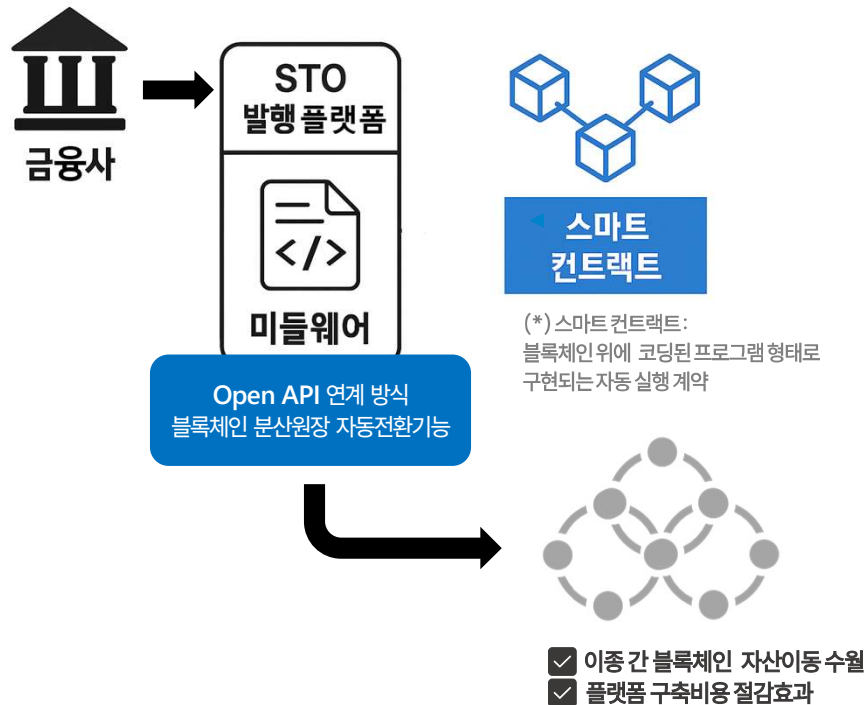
금융사

STO
발행 플랫폼

미들웨어

Open API 연계 방식
블록체인 분산원장 자동전환기능

스마트
컨트랙트

(*) 스마트 컨트랙트:
블록체인 위에 코딩된 프로그램 형태로
구현되는 자동 실행 계약

이종 간 블록체인 자산이동 수월
플랫폼 구축비용 절감효과